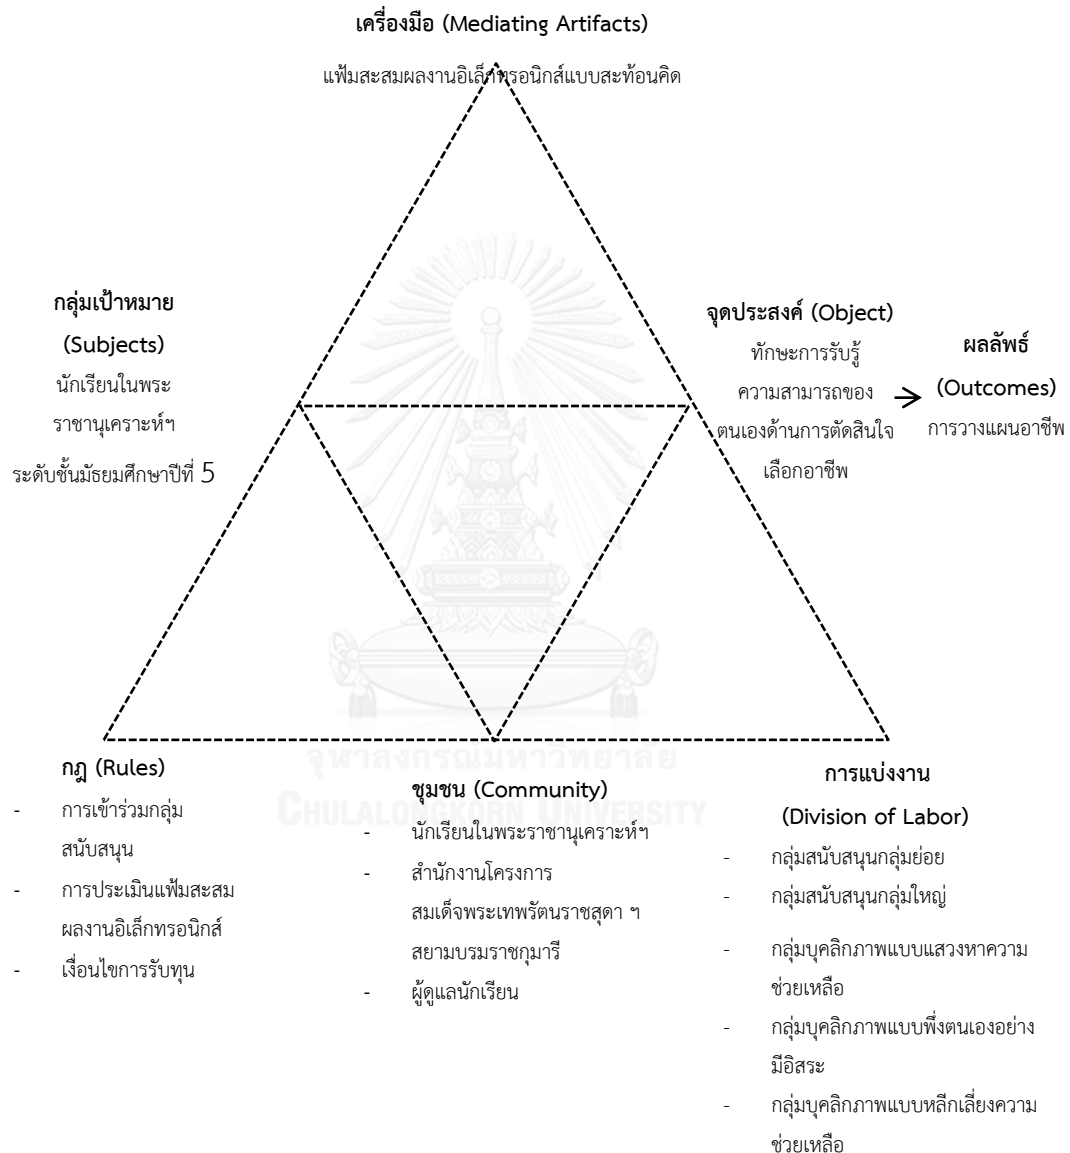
เครื่องมือ (Mediating Artifacts)

แฟ้มสะสมผลงานอิเล็กทรอนิกส์แบบสะท้อนคิด

กลุ่มเป้าหมาย (Subjects)

นักเรียนในพระราชานุเคราะห์ฯ ระดับชั้นมัธยมศึกษาปีที่ 5

จุดประสงค์ (Object)

ทักษะการรับรู้ความสามารถของตนเองด้านการตัดสินใจเลือกอาชีพ

ผลลัพธ์ (Outcomes)

การวางแผนอาชีพ

กฎ (Rules)

- การเข้าร่วมกลุ่มสนับสนุน
- การประเมินแฟ้มสะสมผลงานอิเล็กทรอนิกส์
- เงื่อนไขการรับทุน

ชุมชน (Community)

- นักเรียนในพระราชานุเคราะห์ฯ
- สำนักงานโครงการสมเด็จพระเทพรัตนราชสุดา ฯ สยามบรมราชกุมารี
- ผู้ดูแลนักเรียน

การแบ่งงาน (Division of Labor)

- กลุ่มสนับสนุนกลุ่มย่อย
- กลุ่มสนับสนุนกลุ่มใหญ่
- กลุ่มบุคลิกภาพแบบแสวงหาความช่วยเหลือ
- กลุ่มบุคลิกภาพแบบพึ่งตนเองอย่างมีอิสระ
- กลุ่มบุคลิกภาพแบบหลีกเลี่ยงความช่วยเหลือ

จุฬาลงกรณ์มหาวิทยาลัย
CHULALONGKORN UNIVERSITY